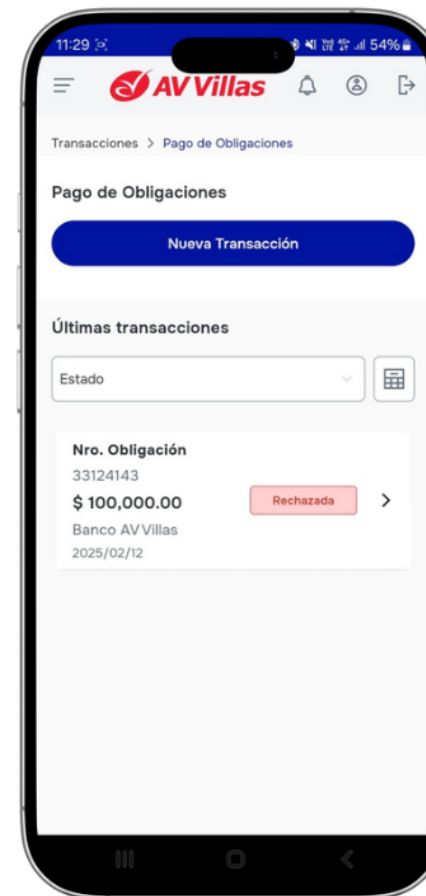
11:29

54%

AV Villas

Transacciones > Pago de Obligaciones

Pago de Obligaciones

Nueva Transacción

Últimas transacciones

Estado

Nro. Obligación
33124143
$ 100,000.00
Banco AV Villas
2025/02/12

Rechazada